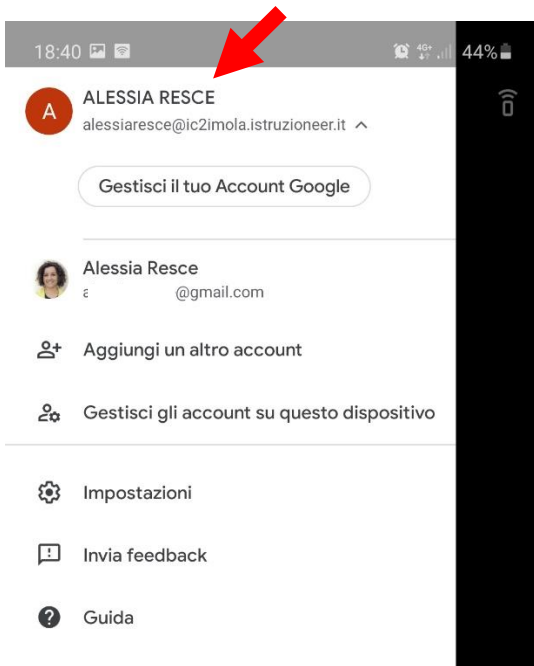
18:40 44%

A
ALESSIA RESCE
alessiaresce@ic2imola.istruzioneer.it

Gestisci il tuo Account Google

Alessia Resce
a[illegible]@gmail.com

Aggiungi un altro account

Gestisci gli account su questo dispositivo

Impostazioni

Invia feedback

Guida